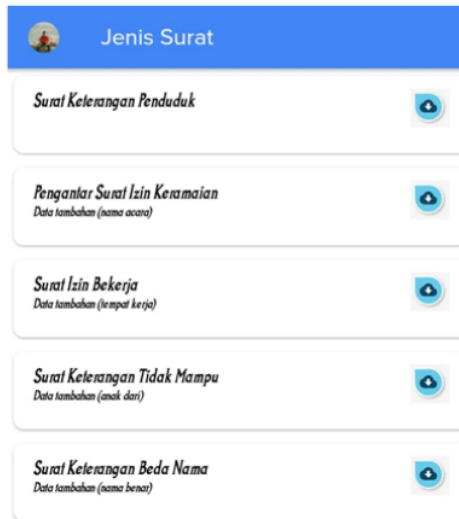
Jenis Surat

Surat Keterangan Penduduk

Pengantar Surat Izin Keramaian
Data tambahan (nama acara)

Surat Izin Bekerja
Data tambahan (tempat kerja)

Surat Keterangan Tidak Mampu
Data tambahan (anak dari)

Surat Keterangan Beda Nama
Data tambahan (nama benar)